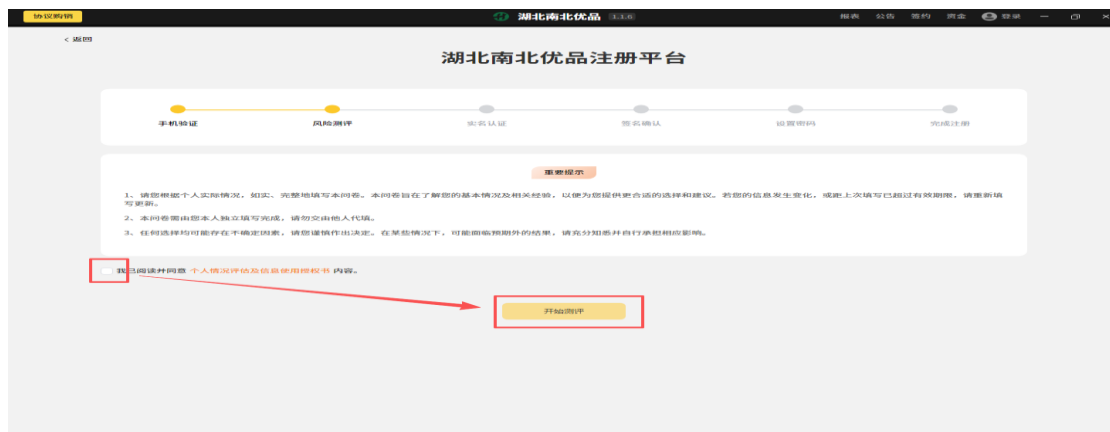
协议购销

湖北南北优品 1.1.6

报表 公告 签约 资金 登录

< 返回

湖北南北优品注册平台

手机验证 风险测评 实名认证 签名确认 设置密码 完成注册

重要提示

1、请您根据个人实际情况，如实、完整地填写本问卷。本问卷旨在了解您的基本情况及相关经验，以便为您提供更合适的选择和建议。若您的信息发生变化，或距上次填写已超过有效期限，请重新填写更新。

2、本问卷需由您本人独立填写完成，请勿交由他人代填。

3、任何选择均可能存在不确定因素，请您谨慎作出决定。在某些情况下，可能面临预期外的结果，请充分知悉并自行承担相应影响。

我已阅读并同意 个人情况评估及信息使用授权书 内容。

开始测评